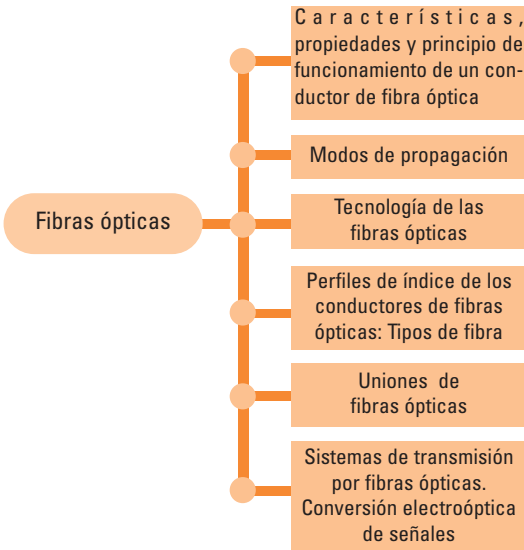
Fibras ópticas

Características, propiedades y principio de funcionamiento de un conductor de fibra óptica

Modos de propagación

Tecnología de las fibras ópticas

Perfiles de índice de los conductores de fibras ópticas: Tipos de fibra

Uniones de fibras ópticas

Sistemas de transmisión por fibras ópticas. Conversión electroóptica de señales